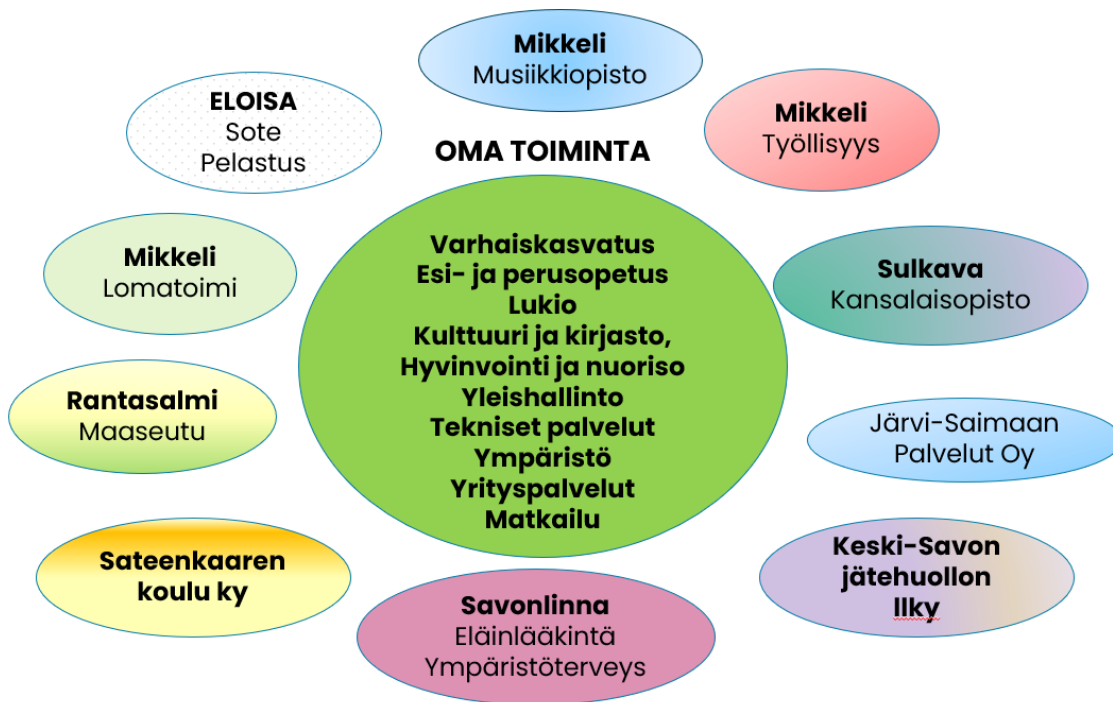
Mikkeli
Musiikkiopisto

ELOISA
Sote
Pelastus

OMA TOIMINTA

Mikkeli
Työllisyys

Mikkeli
Lomatoimi

Varhaiskasvatus
Esi- ja perusopetus
Lukio
Kulttuuri ja kirjasto,
Hyvinvointi ja nuoriso
Yleishallinto
Tekniset palvelut
Ympäristö
Yrityspalvelut
Matkailu

Sulkava
Kansalaisopisto

Rantasalmi
Maaseutu

Järvi-Saimaan
Palvelut Oy

Sateenkaaren
koulu ky

Savonlinna
Eläinlääkintä
Ympäristöterveys

Keski-Savon
jätehuollon
llky